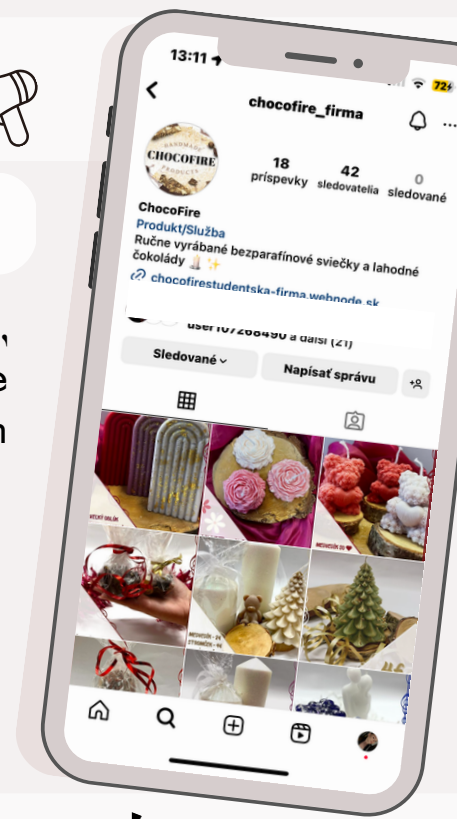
13:11

72

chocofire_firma

CHOCOFIRE
HANDMADE PRODUCTS

18
príspevky

42
sledovatelia

0
sledované

ChocoFire
Produkt/Služba
Ručne vyrábané bezparafínové sviečky a lahodné čokolády 🕯️✨
chocofirestudentska-firma.webnode.sk

user107268490 a ďalší (21)

Sledované

Napísať správu

MEDVEĎÍK